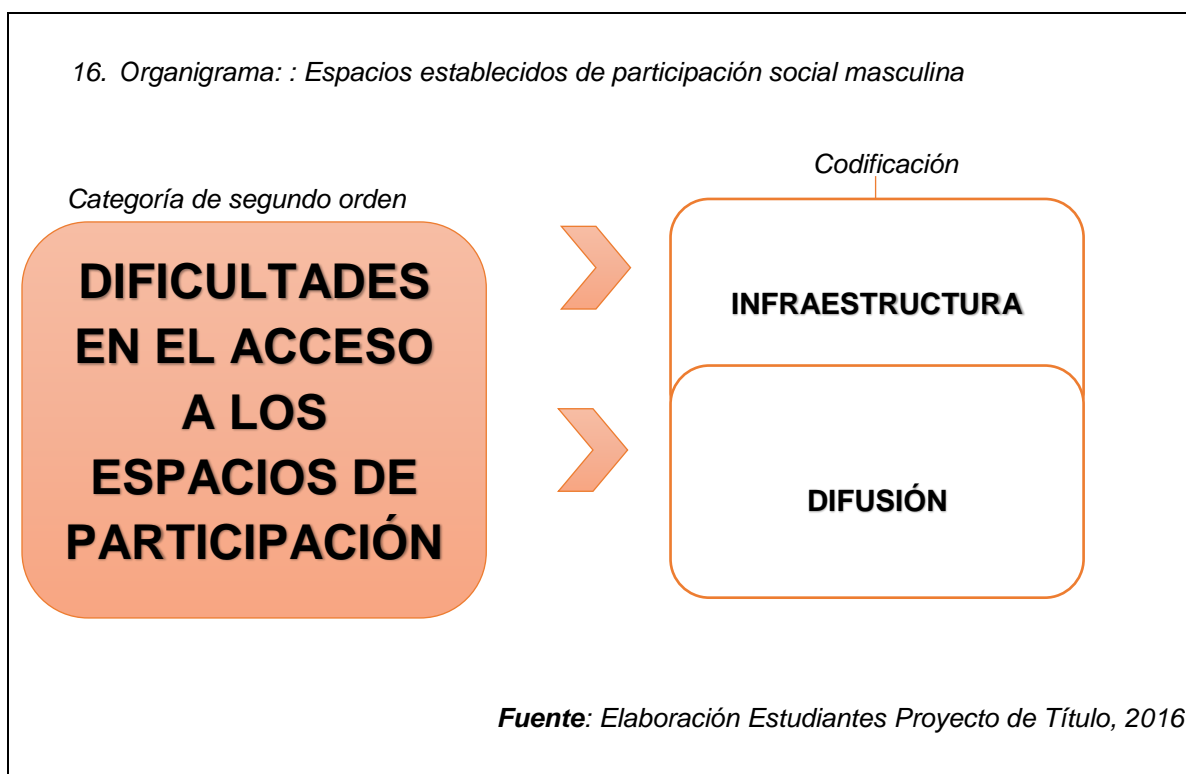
16. Organigrama: : Espacios establecidos de participación social masculina

Codificación

Categoría de segundo orden

DIFICULTADES EN EL ACCESO A LOS ESPACIOS DE PARTICIPACIÓN

INFRAESTRUCTURA

DIFUSIÓN

Fuente: Elaboración Estudiantes Proyecto de Título, 2016